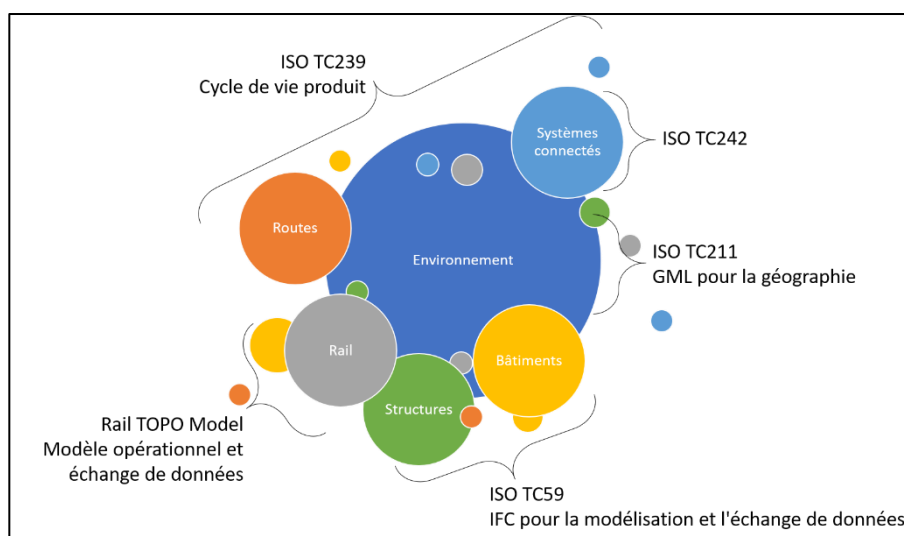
ISO TC239
Cycle de vie produit

Systèmes connectés

ISO TC242

Routes

Environnement

ISO TC211
GML pour la géographie

Rail

Bâtiments

Structures

Rail TOPO Model
Modèle opérationnel et échange de données

ISO TC59
IFC pour la modélisation et l'échange de données